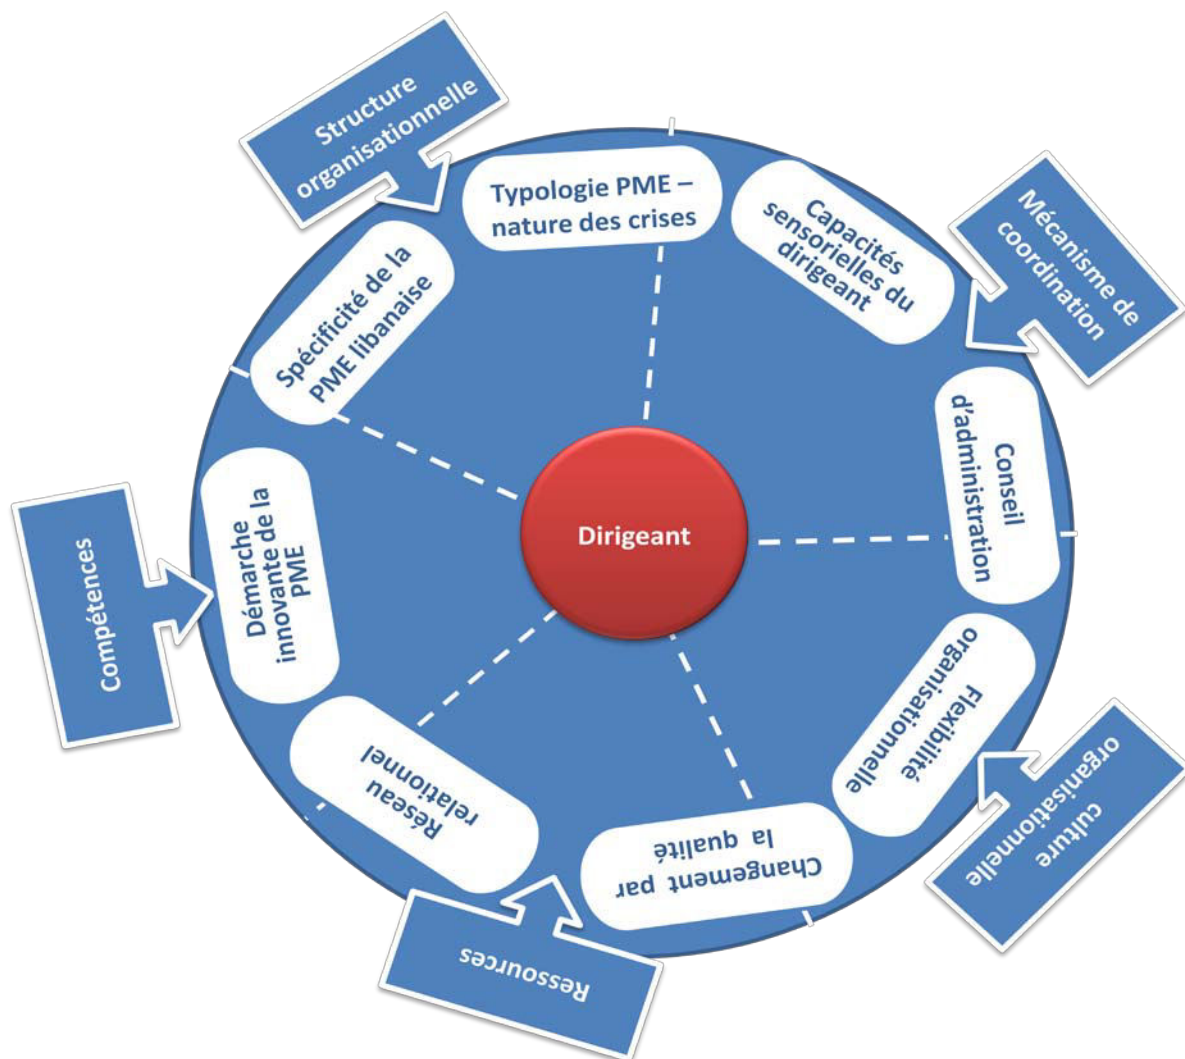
Structure organisationnelle

Typologie PME – nature des crises

Capacités sensorielles du dirigeant

Mécanisme de coordination

Spécificité de la PME libanaise

Conseil d'administration

Dirigeant

Compétences

Démarche innovante de la PME

Flexibilité organisationnelle

culture organisationnelle

Réseau relationnel

Changement par la qualité

Ressources